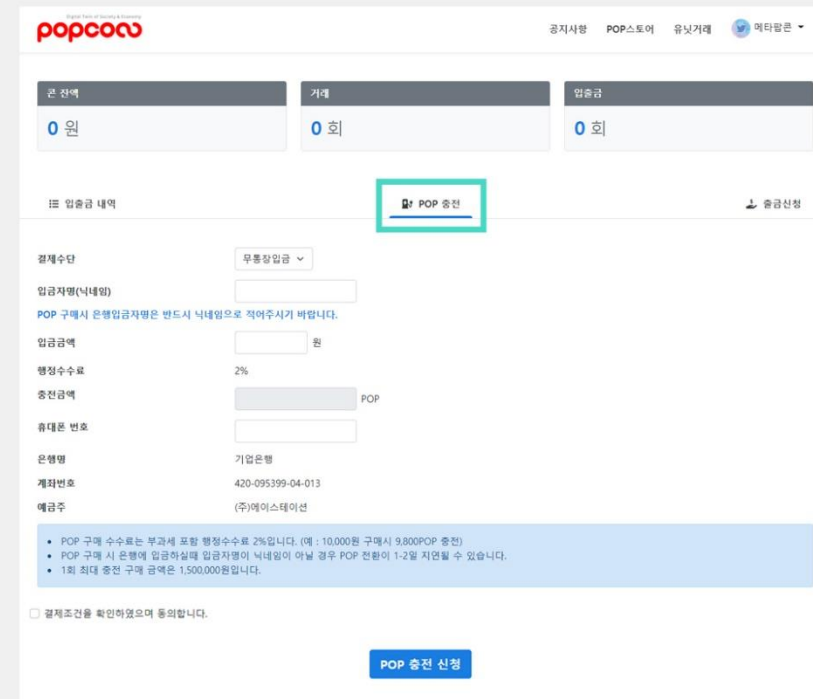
popcoo

공지사항 POP스토어 유닛거래 메타팔콘

콘 잔액
0 원

거래
0 회

입출금
0 회

입출금 내역

POP 충전

출금신청

결제수단 무통장입금

입금자명(닉네임)

POP 구매시 은행입금자명은 반드시 닉네임으로 적어주시기 바랍니다.

입금금액 원

행정수수료 2%

충전금액 POP

휴대폰 번호

은행명 기업은행

계좌번호 420-095399-04-013

예금주 (주)에이스테이션

• POP 구매 수수료는 부과세 포함 행정수수료 2%입니다. (예 : 10,000원 구매시 9,800POP 충전)
• POP 구매 시 은행에 입금하실때 입금자명이 닉네임이 아닐 경우 POP 전환이 1-2일 지연될 수 있습니다.
• 1회 최대 충전 구매 금액은 1,500,000원입니다.

결제조건을 확인하였으며 동의합니다.

POP 충전 신청